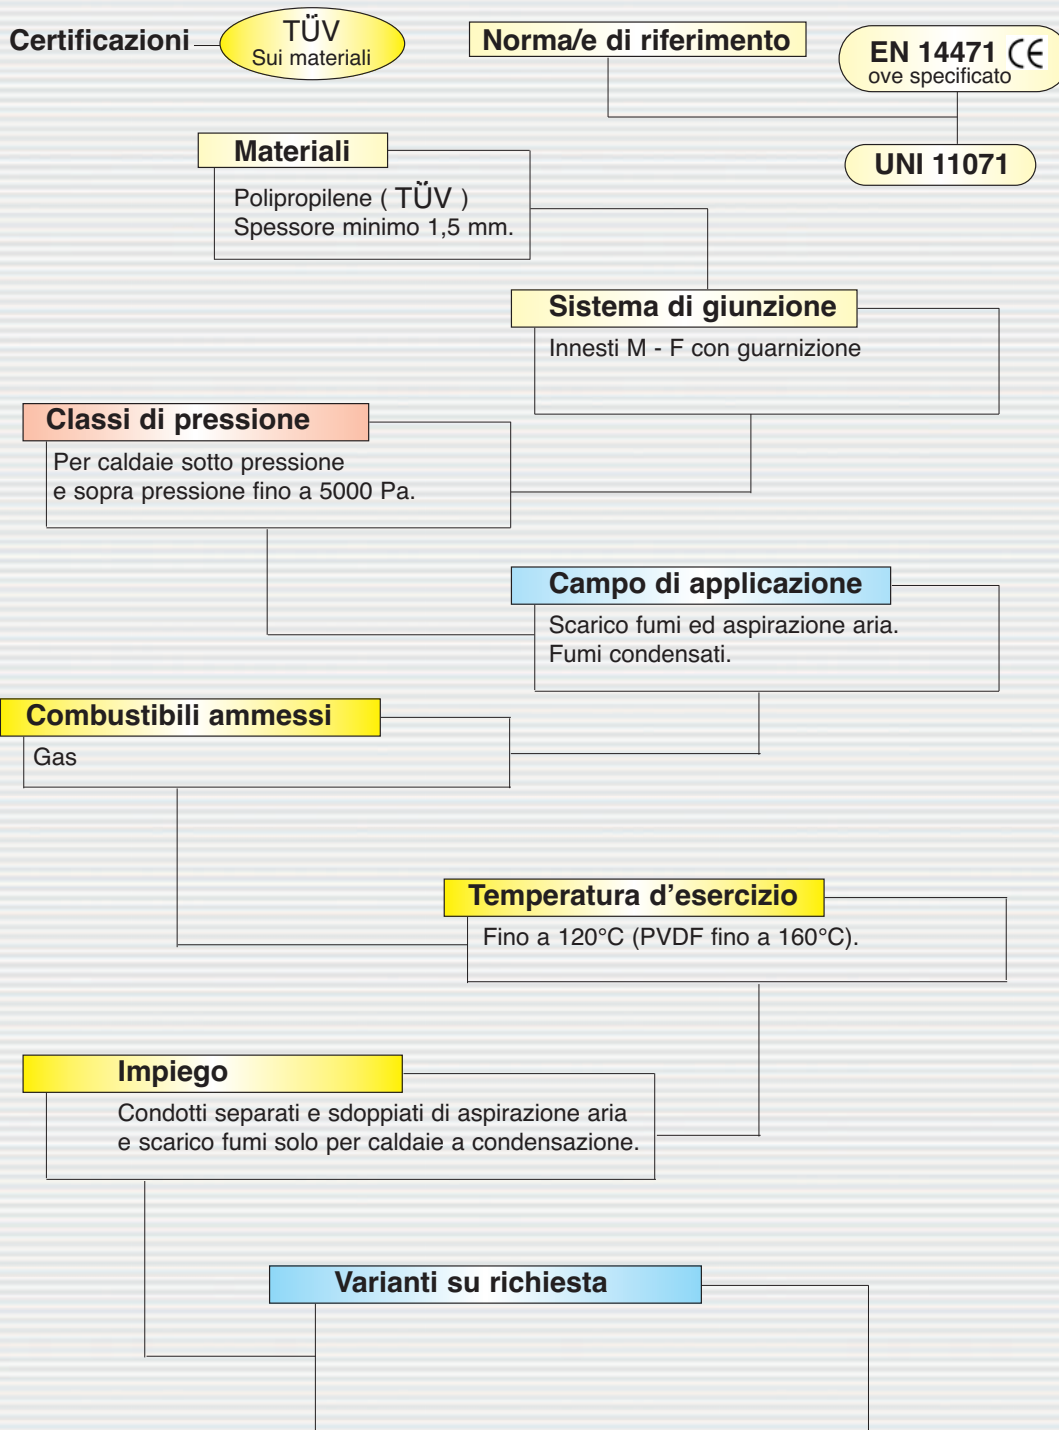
Certificazioni
TÜV
Sui materiali

Norma/e di riferimento

EN 14471 CE
ove specificato

UNI 11071

Materiali
Polipropilene ( TÜV )
Spessore minimo 1,5 mm.

Sistema di giunzione
Innesti M - F con guarnizione

Classi di pressione
Per caldaie sotto pressione
e sopra pressione fino a 5000 Pa.

Campo di applicazione
Scarico fumi ed aspirazione aria.
Fumi condensati.

Combustibili ammessi
Gas

Temperatura d'esercizio
Fino a 120°C (PVDF fino a 160°C).

Impiego
Condotti separati e sdoppiati di aspirazione aria
e scarico fumi solo per caldaie a condensazione.

Varianti su richiesta